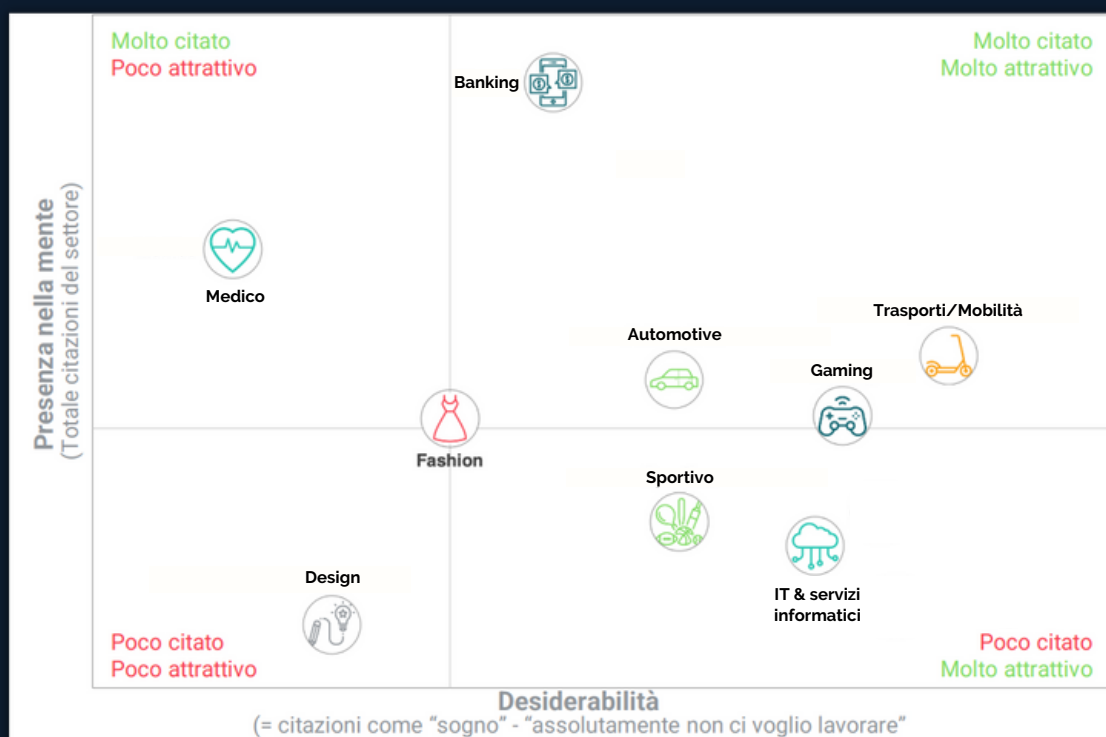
Molto citato
Poco attrattivo

Molto citato
Molto attrattivo

Banking

Medico

Trasporti/Mobilità

Automotive

Gaming

Fashion

Sportivo

IT & servizi informatici

Design

Poco citato
Poco attrattivo

Poco citato
Molto attrattivo

Presenza nella mente
(Totale citazioni del settore)

Desiderabilità
(= citazioni come "sogno" - "assolutamente non ci voglio lavorare"